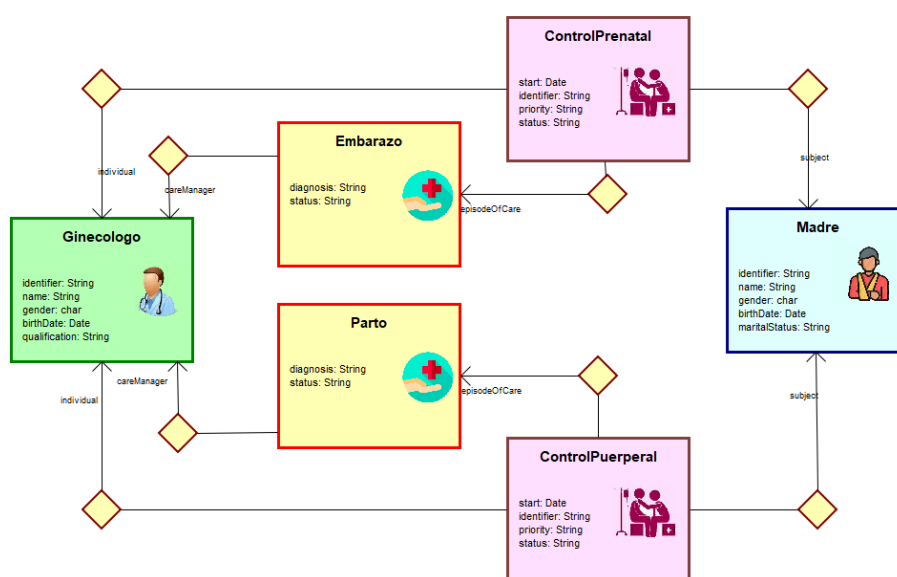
ControlPrenatal

start: Date
identifier: String
priority: String
status: String

Embarazo

diagnosis: String
status: String

individual

careManager

episodeOfCare

subject

Ginecologo

identifier: String
name: String
gender: char
birthDate: Date
qualification: String

Madre

identifier: String
name: String
gender: char
birthDate: Date
maritalStatus: String

Parto

diagnosis: String
status: String

careManager

individual

episodeOfCare

subject

ControlPuerperal

start: Date
identifier: String
priority: String
status: String